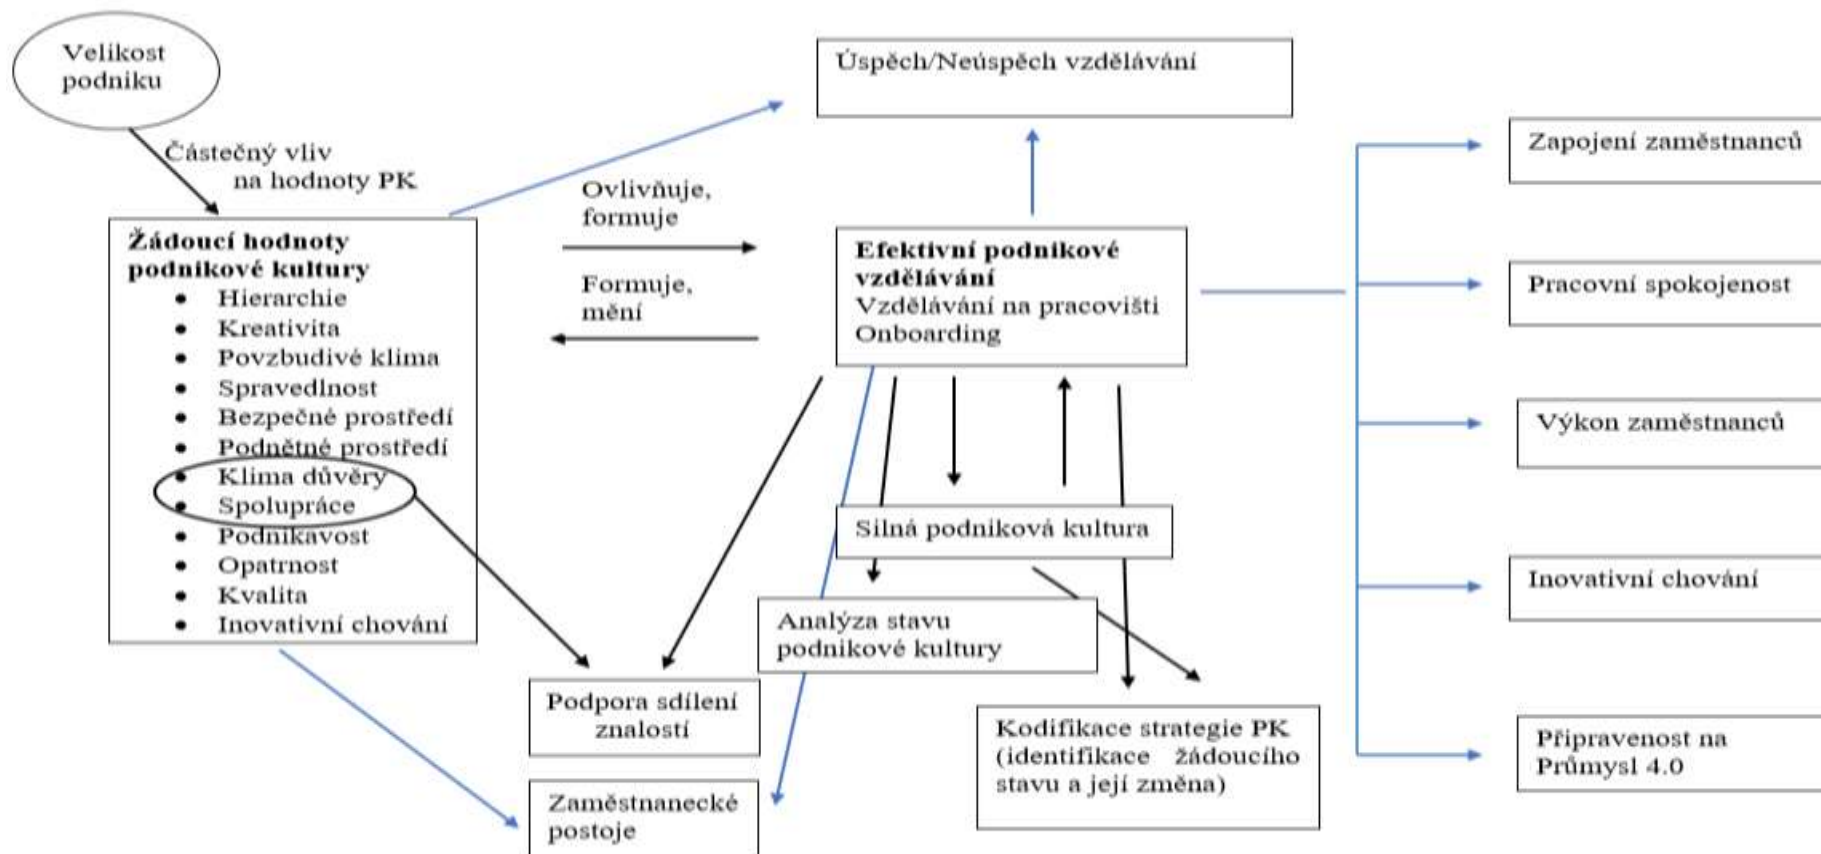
Velikost podniku

Částečný vliv na hodnoty PK

Žádoucí hodnoty podnikové kultury
- Hierarchie
- Kreativita
- Povzbudivé klima
- Spravedlnost
- Bezpečné prostředí
- Podnětné prostředí
- Klima důvěry
- Spolupráce
- Podnikavost
- Opatrnost
- Kvalita
- Inovativní chování

Úspěch/Neúspěch vzdělávání

Ovlivňuje, formuje

Formuje, mění

Efektivní podnikové vzdělávání
Vzdělávání na pracovišti
Onboarding

Silná podniková kultura

Analýza stavu podnikové kultury

Podpora sdílení znalostí

Zaměstnanecké postoje

Kodifikace strategie PK (identifikace žádoucího stavu a její změna)

Zapojení zaměstnanců

Pracovní spokojenost

Výkon zaměstnanců

Inovativní chování

Připravenost na Průmysl 4.0